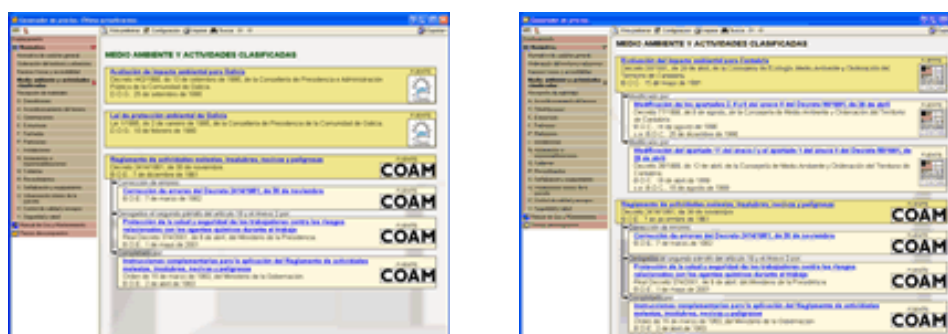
MEDIO AMBIENTE Y ACTIVIDADES CLASIFICADAS

Avaliación de impacto ambiental para Galicia

Lei de protección ambiental de Galicia

Reglamento de actividades molestas, insalubres, nocivas y peligrosas

COAM

Corrección de errores del Decreto 2414/1961, de 30 de noviembre

COAM

Protección de la salud y seguridad de los trabajadores contra los riesgos relacionados con los agentes químicos durante el trabajo

COAM

Instrucciones complementarias para la aplicación del Reglamento de actividades molestas, insalubres, nocivas y peligrosas

COAM

MEDIO AMBIENTE Y ACTIVIDADES CLASIFICADAS

Evaluación del impacto ambiental para Cantabria

Modificación de los apartados 2, 8 y 9 del anexo II del Decreto 50/1991, de 29 de abril

Modificación del apartado 11 del anexo I y el apartado 1 del anexo II del Decreto 50/1991, de 29 de abril

Reglamento de actividades molestas, insalubres, nocivas y peligrosas

COAM

Corrección de errores del Decreto 2414/1961, de 30 de noviembre

COAM

Protección de la salud y seguridad de los trabajadores contra los riesgos relacionados con los agentes químicos durante el trabajo

COAM

Instrucciones complementarias para la aplicación del Reglamento de actividades molestas, insalubres, nocivas y peligrosas

COAM